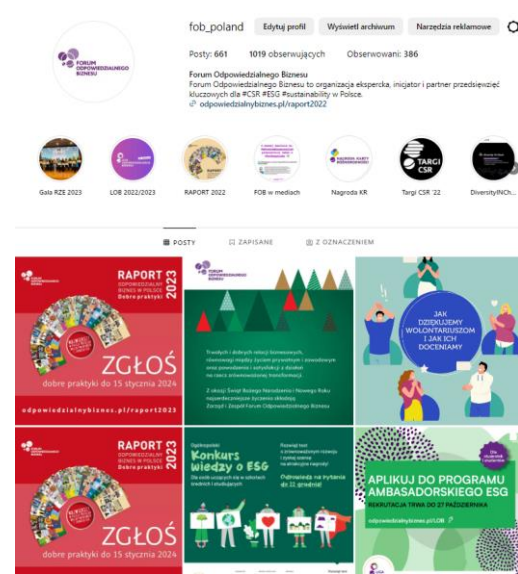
FORUM ODPOWIEDZIALNEGO BIZNESU

fob_poland Edytuj profil Wyświetl archiwum Narzędzia reklamowe

Posty: 661 1019 obserwujących Obserwowani: 386

Forum Odpowiedzialnego Biznesu
Forum Odpowiedzialnego Biznesu to organizacja ekspercka, inicjator i partner przedsięwzięć kluczowych dla #CSR #ESG #sustainability w Polsce.
odpowiedzialnybiznes.pl/raport2022

Gala RZE 2023 LOB 2022/2023 RAPORT 2022 FOB w mediach Nagroda KR Targi CSR '22 Diversity|NCh...

TARGI CSR

POSTY ZAPISANE Z OZNACZENIEM

FORUM ODPOWIEDZIALNEGO BIZNESU
RAPORT 2023
ODPOWIEDZIALNY BIZNES W POLSCE
Dobre praktyki
ZGŁOŚ
dobre praktyki do 15 stycznia 2024
odpowiedzialnybiznes.pl/raport2023

FORUM ODPOWIEDZIALNEGO BIZNESU
Trwałych i dobrych relacji biznesowych, równowagi między życiem prywatnym i zawodowym oraz powodzenia i satysfakcji z działań na rzecz zrównoważonej transformacji.
Z okazji Świąt Bożego Narodzenia i Nowego Roku najserdeczniejsze życzenia składają
Zarząd i Zespół Forum Odpowiedzialnego Biznesu

JAK DZIĘKUJEMY WOLONTARIUSZOM I JAK ICH DOCENIAMY

FORUM ODPOWIEDZIALNEGO BIZNESU
RAPORT 2023
ODPOWIEDZIALNY BIZNES W POLSCE
Dobre praktyki
ZGŁOŚ
dobre praktyki do 15 stycznia 2024
odpowiedzialnybiznes.pl/raport2023

Ogłaszamy
Konkurs Wiedzy o ESG
Dla osób uczących się w szkołach średnich i studiujących
Nauczyć się z zrównoważonym rozwoju i zyskaj szansę na atrakcyjne nagrody!
Odpowiedz na pytania do 22 grudnia!

Dla studentek i studentów
APLIKUJ DO PROGRAMU AMBASADORSKIEGO ESG
REKRUTACJA TRWA DO 27 PAŹDZIERNIKA
odpowiedzialnybiznes.pl/LOB